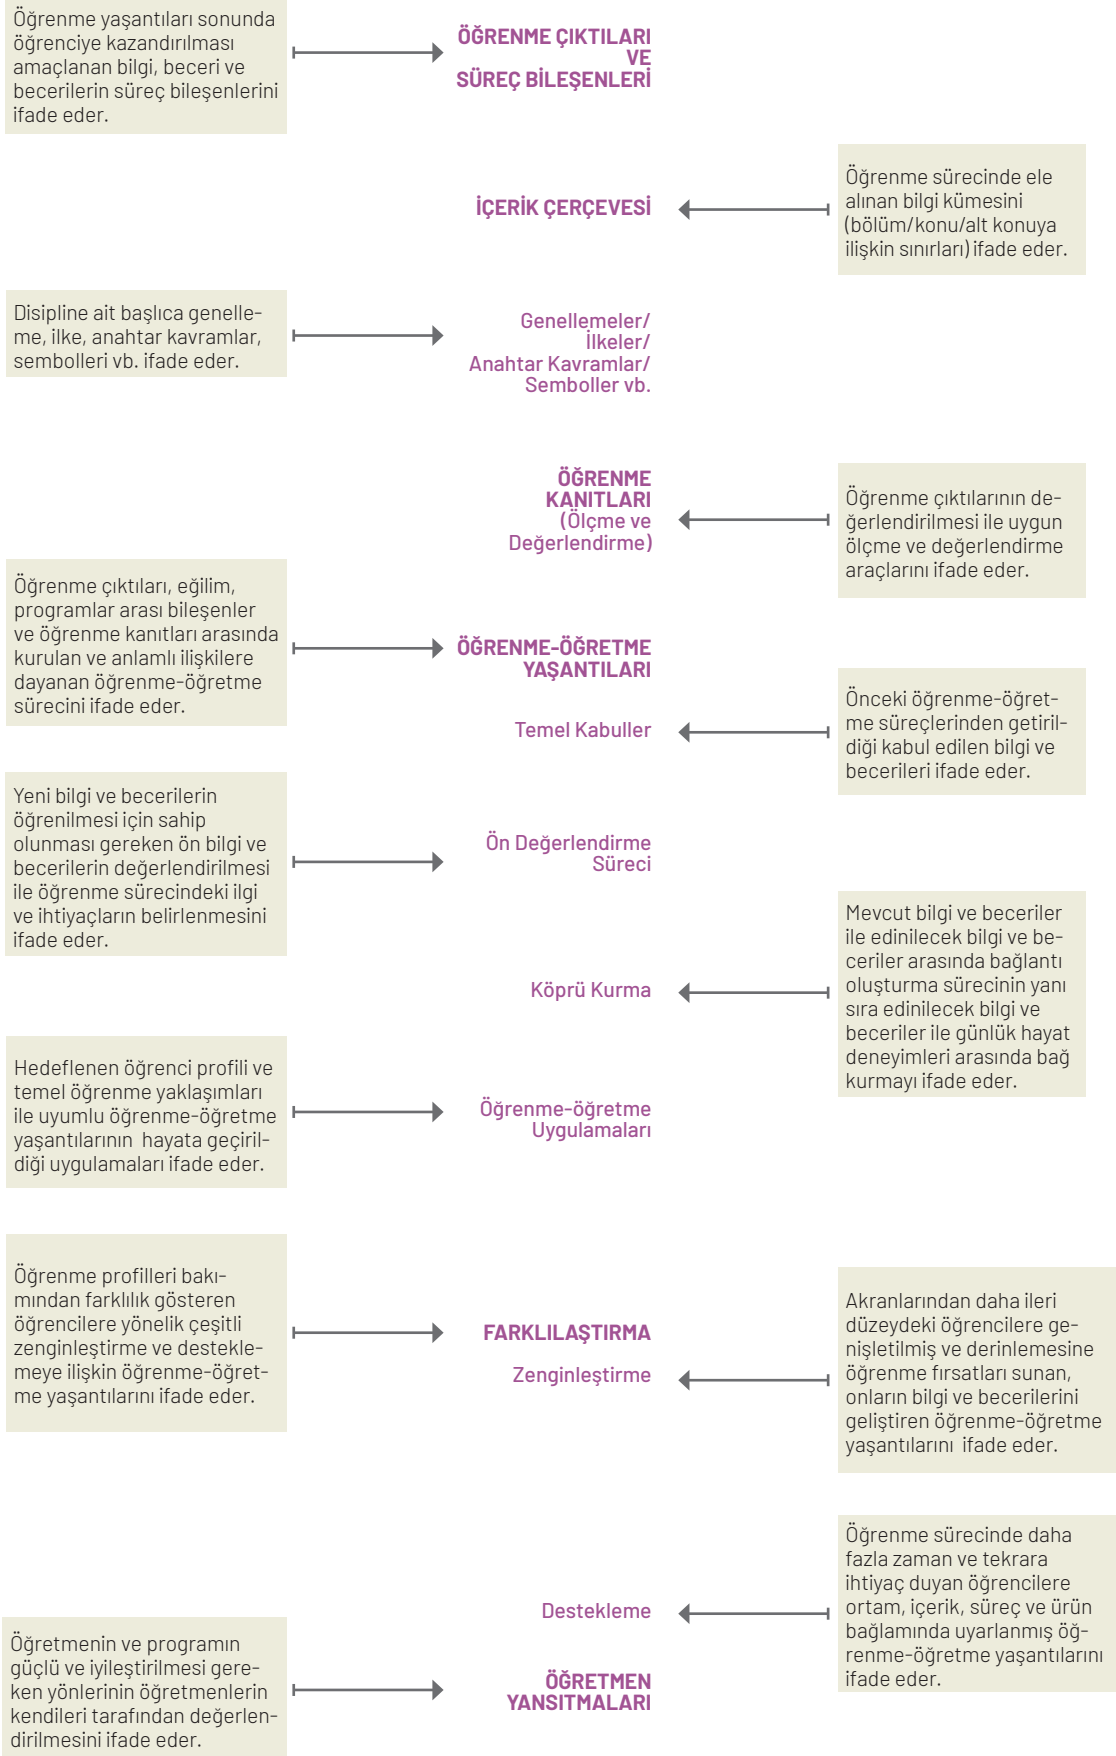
Öğrenme yaşantıları sonunda öğrenciye kazandırılması amaçlanan bilgi, beceri ve becerilerin süreç bileşenlerini ifade eder.

ÖĞRENME ÇIKTILARI VE SÜREÇ BİLEŞENLERİ

İÇERİK ÇERÇEVESİ

Öğrenme sürecinde ele alınan bilgi kümesini (bölüm/konu/alt konuya ilişkin sınırları) ifade eder.

Disipline ait başlıca genelleme, ilke, anahtar kavramlar, sembolleri vb. ifade eder.

Genellemeler/ İlkeler/ Anahtar Kavramlar/ Semboller vb.

ÖĞRENME KANITLARI (Ölçme ve Değerlendirme)

Öğrenme çıktılarının değerlendirilmesi ile uygun ölçme ve değerlendirme araçlarını ifade eder.

Öğrenme çıktıları, eğilim, programlar arası bileşenler ve öğrenme kanıtları arasında kurulan ve anlamlı ilişkilere dayanan öğrenme-öğretme sürecini ifade eder.

ÖĞRENME-ÖĞRETME YAŞANTILARI

Temel Kabuller

Önceki öğrenme-öğretme süreçlerinden getirildiği kabul edilen bilgi ve becerileri ifade eder.

Yeni bilgi ve becerilerin öğrenilmesi için sahip olunması gereken ön bilgi ve becerilerin değerlendirilmesi ile öğrenme sürecindeki ilgi ve ihtiyaçların belirlenmesini ifade eder.

Ön Değerlendirme Süreci

Mevcut bilgi ve beceriler ile edinilecek bilgi ve beceriler arasında bağlantı oluşturma sürecinin yanı sıra edinilecek bilgi ve beceriler ile günlük hayat deneyimleri arasında bağ kurmayı ifade eder.

Köprü Kurma

Hedeflenen öğrenci profili ve temel öğrenme yaklaşımları ile uyumlu öğrenme-öğretme yaşantılarının hayata geçirildiği uygulamaları ifade eder.

Öğrenme-öğretme Uygulamaları

Öğrenme profilleri bakımından farklılık gösteren öğrencilere yönelik çeşitli zenginleştirme ve desteklemeye ilişkin öğrenme-öğretme yaşantılarını ifade eder.

FARKLILAŞTIRMA

Zenginleştirme

Akranlarından daha ileri düzeydeki öğrencilere genişletilmiş ve derinlemesine öğrenme fırsatları sunan, onların bilgi ve becerilerini geliştiren öğrenme-öğretme yaşantılarını ifade eder.

Öğrenme sürecinde daha fazla zaman ve tekrara ihtiyaç duyan öğrencilere ortam, içerik, süreç ve ürün bağlamında uyarlanmış öğrenme-öğretme yaşantılarını ifade eder.

Destekleme

Öğretmenin ve programın güçlü ve iyileştirilmesi gereken yönlerinin öğretmenlerin kendileri tarafından değerlendirilmesini ifade eder.

ÖĞRETMEN YANSITMALARI